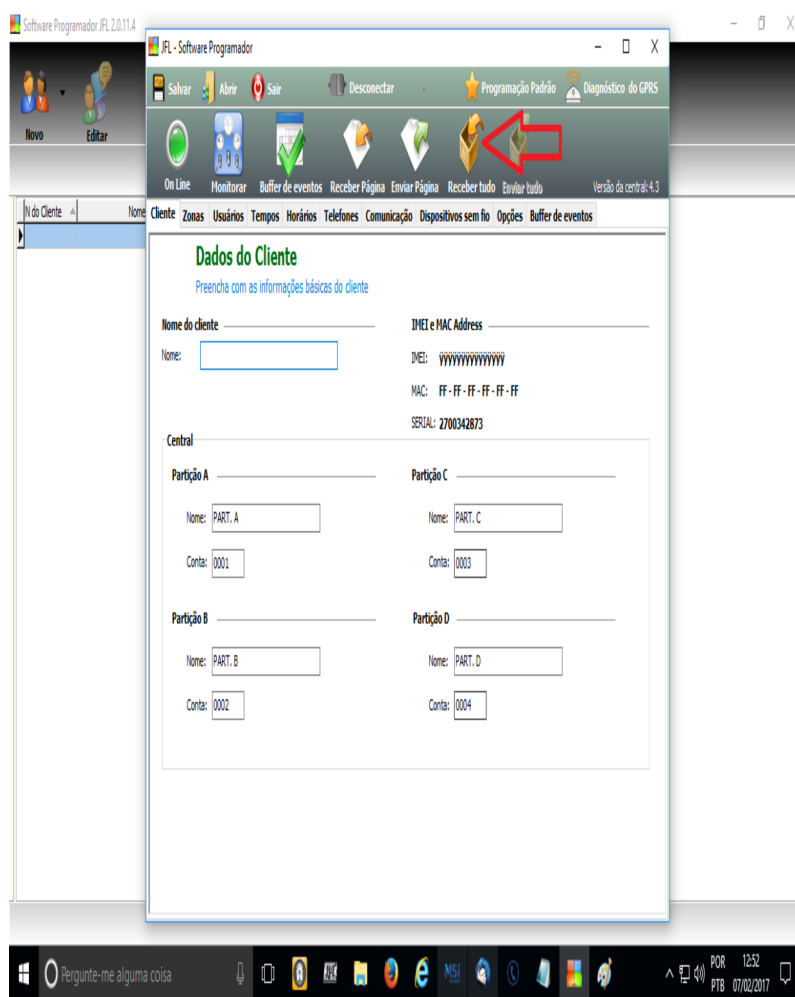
Software Programador JFL 2.0.11.4

Novo Editar

N do Cliente Nome

JFL - Software Programador

Salvar Abrir Sair Desconectar Programação Padrão Diagnóstico do GPRS

On Line Monitorar Buffer de eventos Receber Página Enviar Página Receber tudo Enviar tudo Versão da central: 4.3

Cliente Zonas Usuários Tempos Horários Telefones Comunicação Dispositivos sem fio Opções Buffer de eventos

Dados do Cliente

Preencha com as informações básicas do cliente

Nome do cliente

Nome:

IMEI e MAC Address

IMEI: YYYYYYYYYYYYYYY

MAC: FF - FF - FF - FF - FF - FF

SERIAL: 2700342873

Central

Partição A

Nome: PART. A

Conta: 0001

Partição C

Nome: PART. C

Conta: 0003

Partição B

Nome: PART. B

Conta: 0002

Partição D

Nome: PART. D

Conta: 0004

Pergunte-me alguma coisa

POR PTB 12:52 07/02/2017